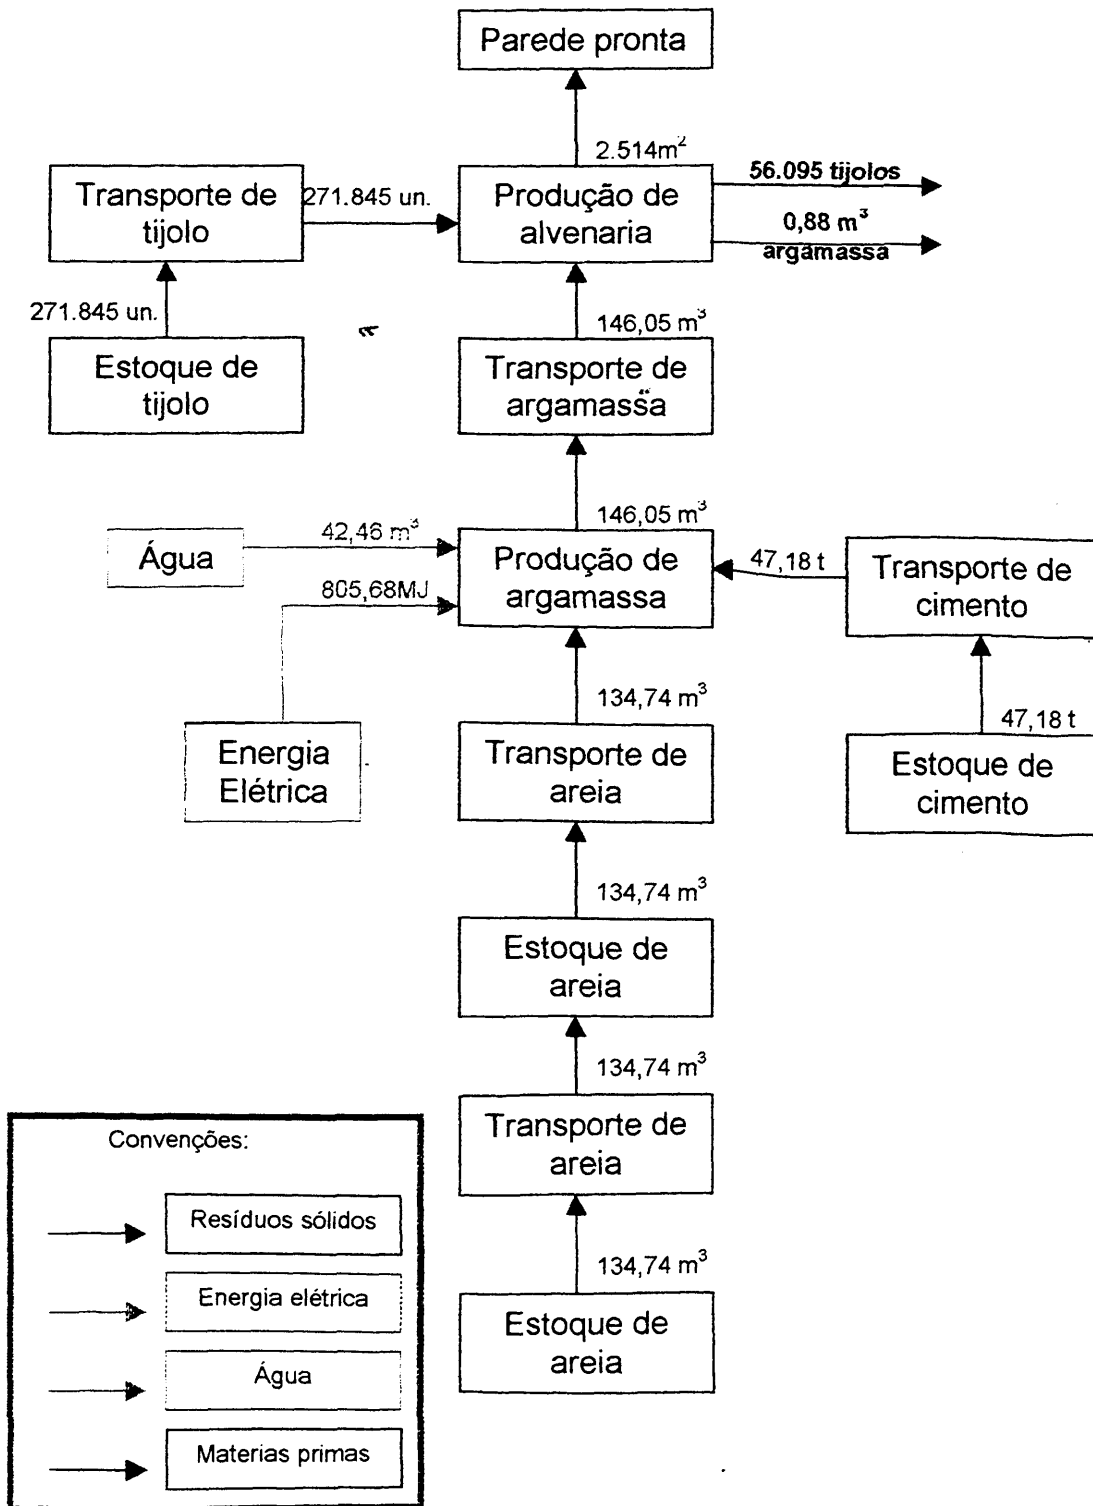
Parede pronta

2.514m$^2$

Transporte de tijolo

271.845 un.

Produção de alvenaria

56.095 tijolos

0,88 m$^3$ argamassa

271.845 un.

Estoque de tijolo

146,05 m$^3$

Transporte de argamassa

146,05 m$^3$

Água

42,46 m$^3$

Produção de argamassa

47,18 t

Transporte de cimento

805,68MJ

134,74 m$^3$

47,18 t

Energia Elétrica

Transporte de areia

Estoque de cimento

134,74 m$^3$

Estoque de areia

134,74 m$^3$

Convenções:

Transporte de areia

Resíduos sólidos

134,74 m$^3$

Energia elétrica

Estoque de areia

Água

Materias primas